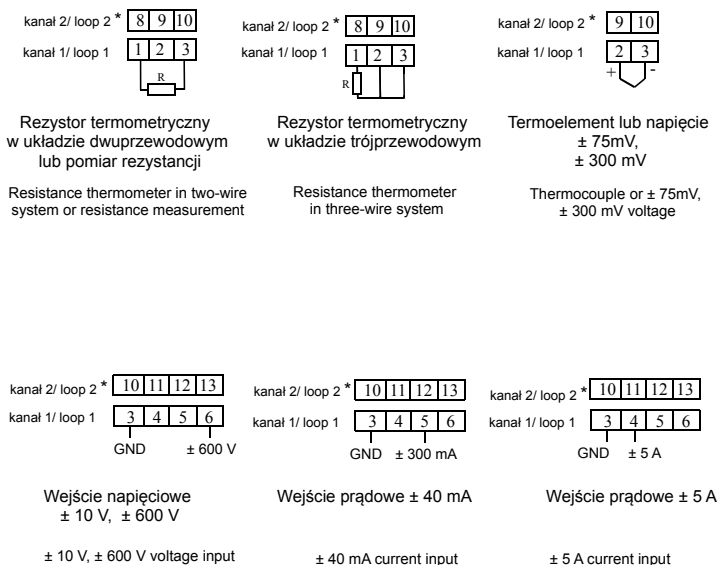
kanał 2/ loop 2 * 8 9 10

kanał 1/ loop 1 1 2 3

R

Rezystor termometryczny w układzie dwuprzewodowym lub pomiar rezystancji

Resistance thermometer in two-wire system or resistance measurement

kanał 2/ loop 2 * 8 9 10

kanał 1/ loop 1 1 2 3

R

Rezystor termometryczny w układzie trójprzewodowym

Resistance thermometer in three-wire system

kanał 2/ loop 2 * 9 10

kanał 1/ loop 1 2 3

+ -

Termoelement lub napięcie ± 75mV, ± 300 mV

Thermocouple or ± 75mV, ± 300 mV voltage

kanał 2/ loop 2 * 10 11 12 13

kanał 1/ loop 1 3 4 5 6

GND ± 600 V

Wejście napięciowe ± 10 V, ± 600 V

± 10 V, ± 600 V voltage input

kanał 2/ loop 2 * 10 11 12 13

kanał 1/ loop 1 3 4 5 6

GND ± 300 mA

Wejście prądowe ± 40 mA

± 40 mA current input

kanał 2/ loop 2 * 10 11 12 13

kanał 1/ loop 1 3 4 5 6

GND ± 5 A

Wejście prądowe ± 5 A

± 5 A current input